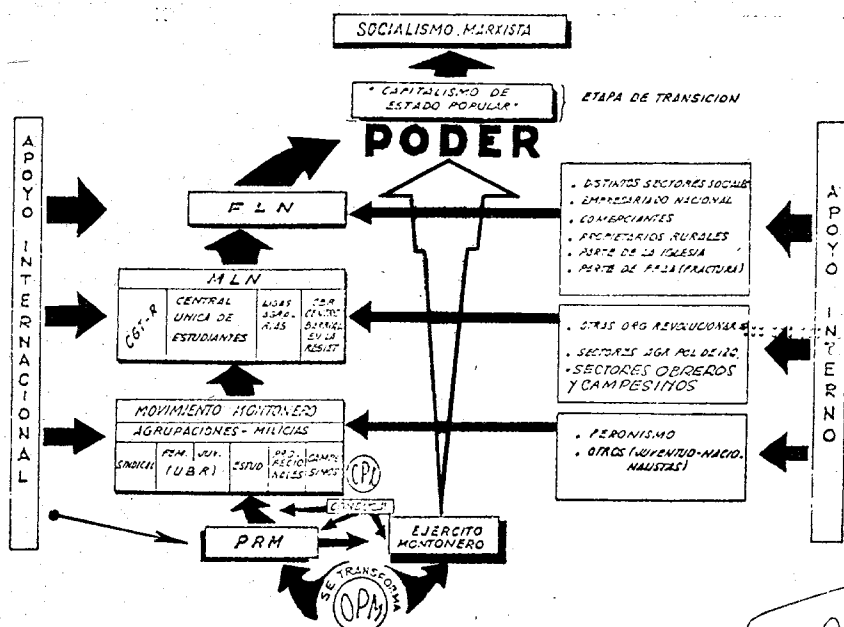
SOCIALISMO MARXISTA

"CAPITALISMO DE ESTADO POPULAR"

ETAPA DE TRANSICION

PODER

APOYO INTERNACIONAL

FLN

MLN

CGT-R

CENTRAL UNICA DE ESTUDIANTES

LIGAS AGRARIAS

CDR CENTRO BARRIAL EN LA RESIST

MOVIMIENTO MONTONERO

AGRUPACIONES - MILICIAS

SINDICAL

FEM.

JUV. (UBR)

ESTUD

PROFESIONALES

CAMPESINOS

CPL

PRM

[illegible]

EJERCITO MONTONERO

SE TRANSFORMA

OPM

. DISTINTOS SECTORES SOCIALES
. EMPRESARIADO NACIONAL
. COMERCIANTES
. PROPIETARIOS RURALES
. PARTE DE LA IGLESIA
. PARTE DE FFAA (FRACTURA)

. OTRAS ORG REVOLUCIONARIAS
. SECTORES AGR POL DE IZQ.
. SECTORES OBREROS Y CAMPESINOS

. PERONISMO
. OTROS (JUVENTUD-NACIONALISTAS)

APOYO INTERNO